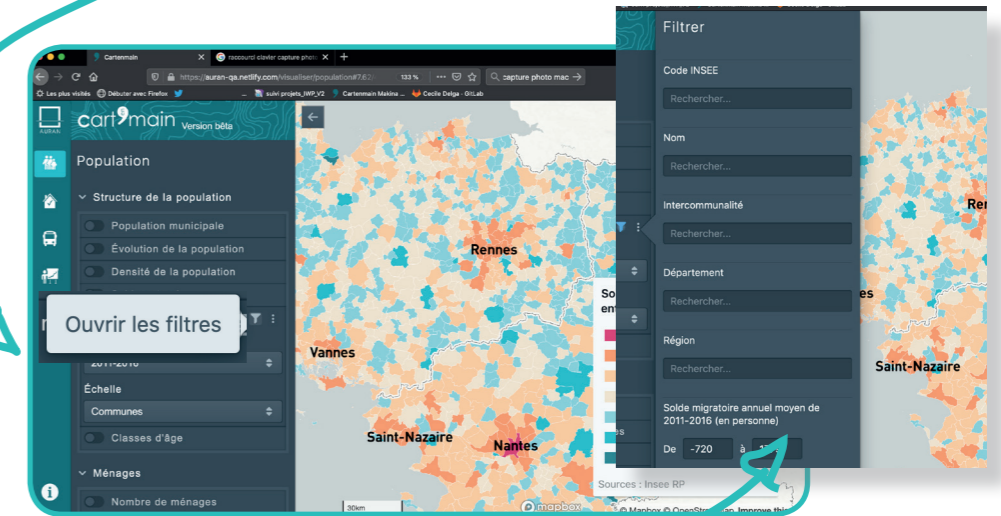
Cartenmain
raccourci clavier capture photo
https://auran-qa.netlify.com/visualiser/population#7.62
133 %
capture photo mac
Les plus visités
Débuter avec Firefox
suivi projets_IWP_V2
Cartenmain Makina ...
Cecile Delga · GitLab

AURAN
cart9main Version bêta

Population

Structure de la population
Population municipale
Évolution de la population
Densité de la population

Ouvrir les filtres

2011-2016
Échelle
Communes
Classes d'âge

Ménages
Nombre de ménages

Rennes
Vannes
Saint-Nazaire
Nantes

Solde
ent

Sources : Insee RP
30km
mapbox
© Mapbox © OpenStreetMap Improve this

Filtrer

Code INSEE
Rechercher...

Nom
Rechercher...

Intercommunalité
Rechercher...

Département
Rechercher...

Région
Rechercher...

Solde migratoire annuel moyen de 2011-2016 (en personne)
De -720 à 1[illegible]

Ren
es
Saint-Nazaire